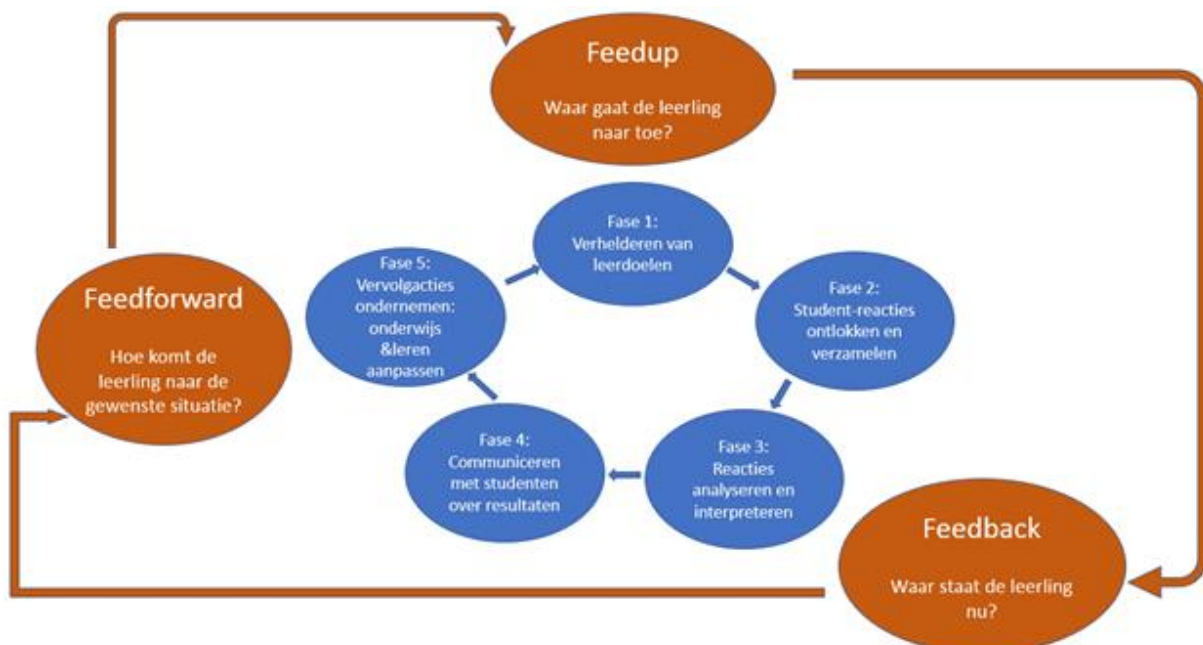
Feedup

Waar gaat de leerling naar toe?

Fase 1:
Verhelderen van leerdoelen

Fase 2:
Student-reacties ontlokken en verzamelen

Fase 3:
Reacties analyseren en interpreteren

Fase 4:
Communiceren met studenten over resultaten

Fase 5:
Vervolgacties ondernemen: onderwijs &leren aanpassen

Feedforward

Hoe komt de leerling naar de gewenste situatie?

Feedback

Waar staat de leerling nu?